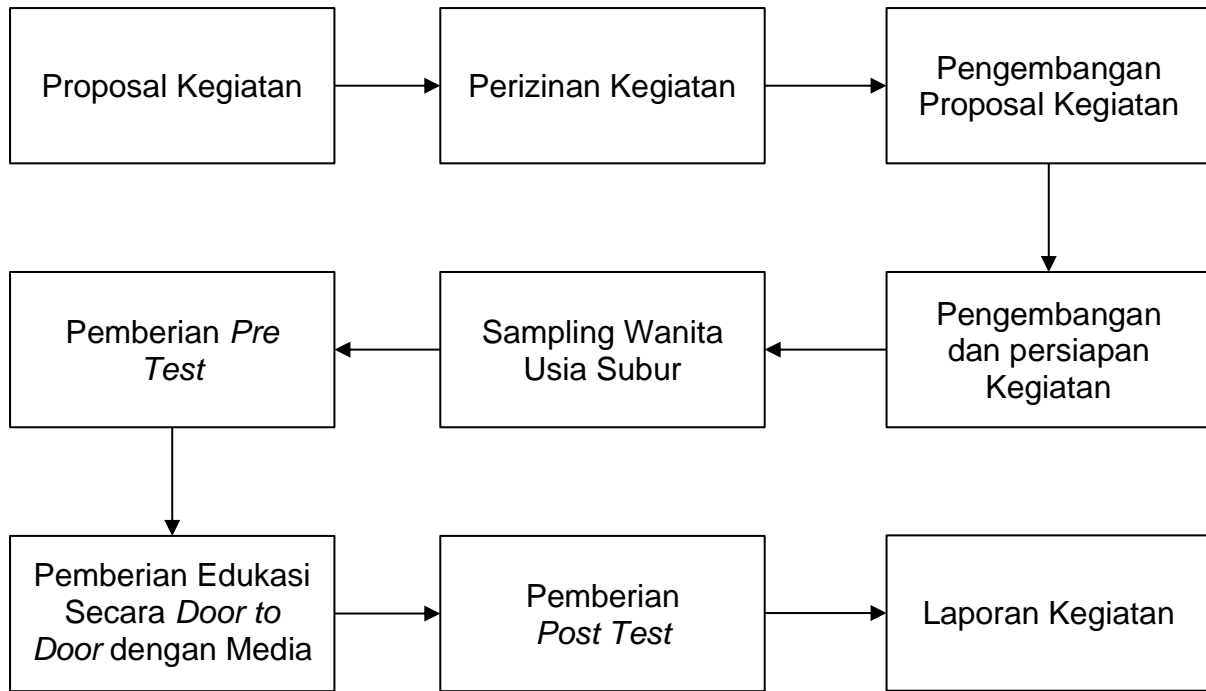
Proposal Kegiatan

Perizinan Kegiatan

Pengembangan Proposal Kegiatan

Pengembangan dan persiapan Kegiatan

Sampling Wanita Usia Subur

Pemberian Pre Test

Pemberian Edukasi Secara Door to Door dengan Media

Pemberian Post Test

Laporan Kegiatan